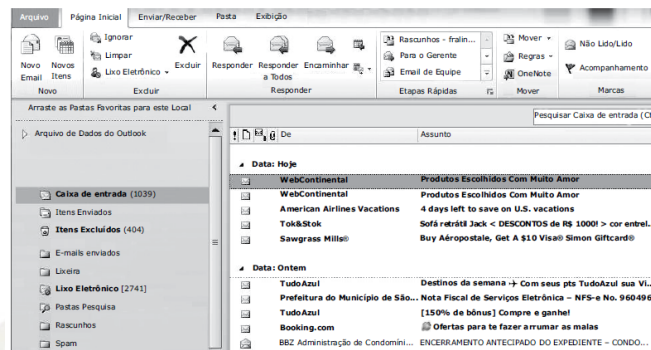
Arquivo | Página Inicial | Enviar/Receber | Pasta | Exibição

Novo Email | Novos Itens | Novo
Ignorar | Limpar | Lixo Eletrônico | Excluir | Excluir
Responder | Responder a Todos | Encaminhar | Responder
Rascunhos - fralin... | Para o Gerente | Email de Equipe | Etapas Rápidas
Mover | Regras | OneNote | Mover
Não Lido/Lido | Acompanhamento | Marcas

Arraste as Pastas Favoritas para este Local

Arquivo de Dados do Outlook

Caixa de entrada (1039)
Itens Enviados
Itens Excluídos (404)
E-mails enviados
Lixeira
Lixo Eletrônico [2741]
Pastas Pesquisa
Rascunhos
Spam

Pesquisar Caixa de entrada (C

De | Assunto

Data: Hoje

| De | Assunto |
|---|---|
| WebContinental | Produtos Escolhidos Com Muito Amor |
| WebContinental | Produtos Escolhidos Com Muito Amor |
| American Airlines Vacations | 4 days left to save on U.S. vacations |
| Tok&Stok | Sofá retrátil Jack < DESCONTOS de R$ 1000! > cor entrel... |
| Sawgrass Mills® | Buy Aéropostale, Get A $10 Visa® Simon Giftcard® |

Data: Ontem

| De | Assunto |
|---|---|
| TudoAzul | Destinos da semana ✈ Com seus pts TudoAzul sua Vi... |
| Prefeitura do Município de São... | Nota Fiscal de Serviços Eletrônica – NFS-e No. 960496 |
| TudoAzul | [150% de bônus] Compre e ganhe! |
| Booking.com | Ofertas para te fazer arrumar as malas |
| BBZ Administração de Condomíni... | ENCERRAMENTO ANTECIPADO DO EXPEDIENTE – CONDO... |